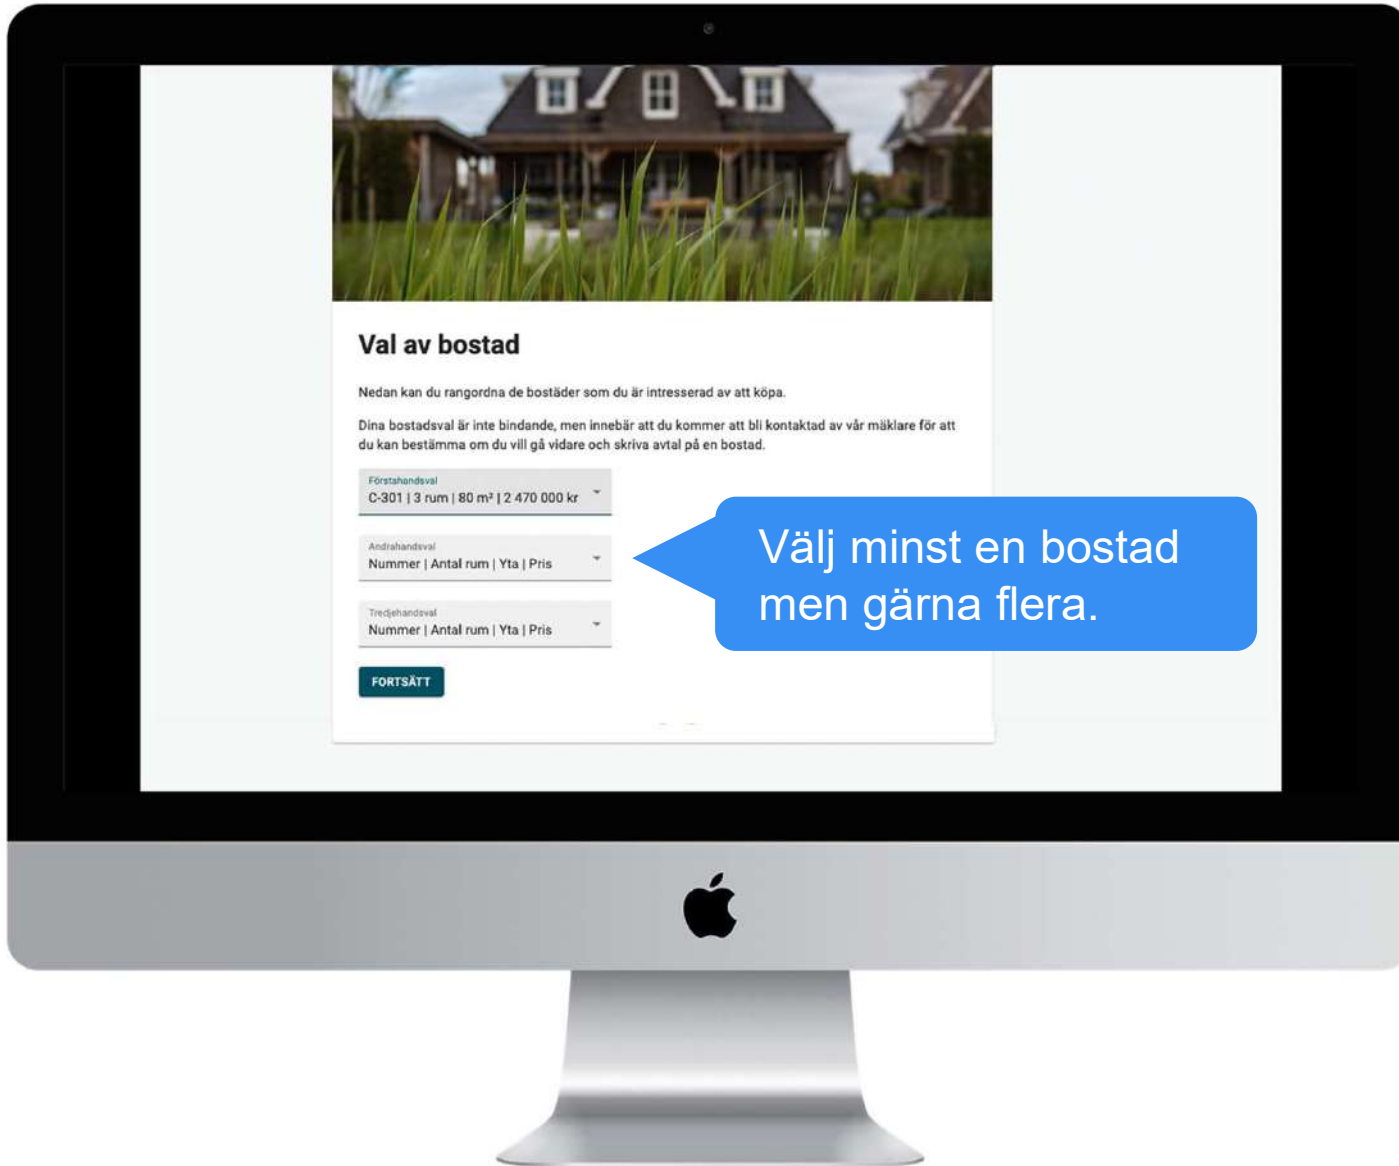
Val av bostad

Nedan kan du rangordna de bostäder som du är intresserad av att köpa.

Dina bostadsval är inte bindande, men innebär att du kommer att bli kontaktad av vår mäklare för att du kan bestämma om du vill gå vidare och skriva avtal på en bostad.

Förstahandsval
C-301 | 3 rum | 80 m² | 2 470 000 kr

Andrahandsval
Nummer | Antal rum | Yta | Pris

Tredjehandsval
Nummer | Antal rum | Yta | Pris

FORTSÄTT

Välj minst en bostad men gärna flera.